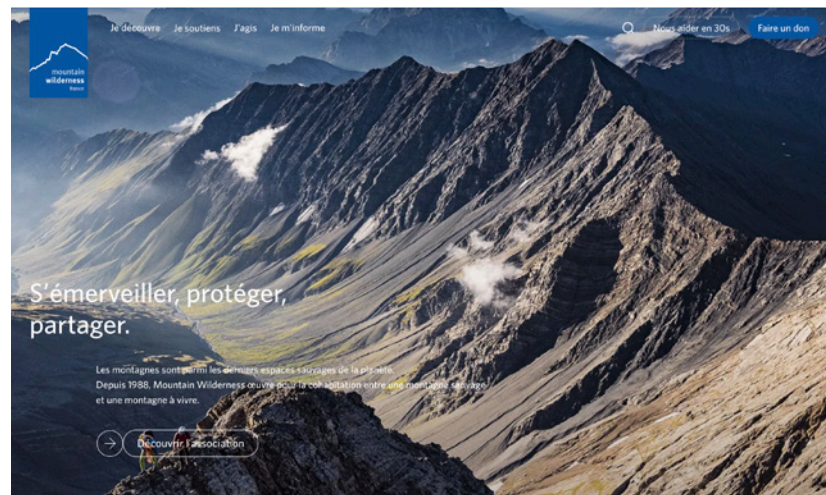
mountain wilderness france

Je découvre Je soutiens J'agis Je m'informe

Nous aider en 30s

Faire un don

S'émerveiller, protéger, partager.

Les montagnes sont parmi les derniers espaces sauvages de la planète. Depuis 1988, Mountain Wilderness œuvre pour la cohabitation entre une montagne sauvage et une montagne à vivre.

Découvrir l'association